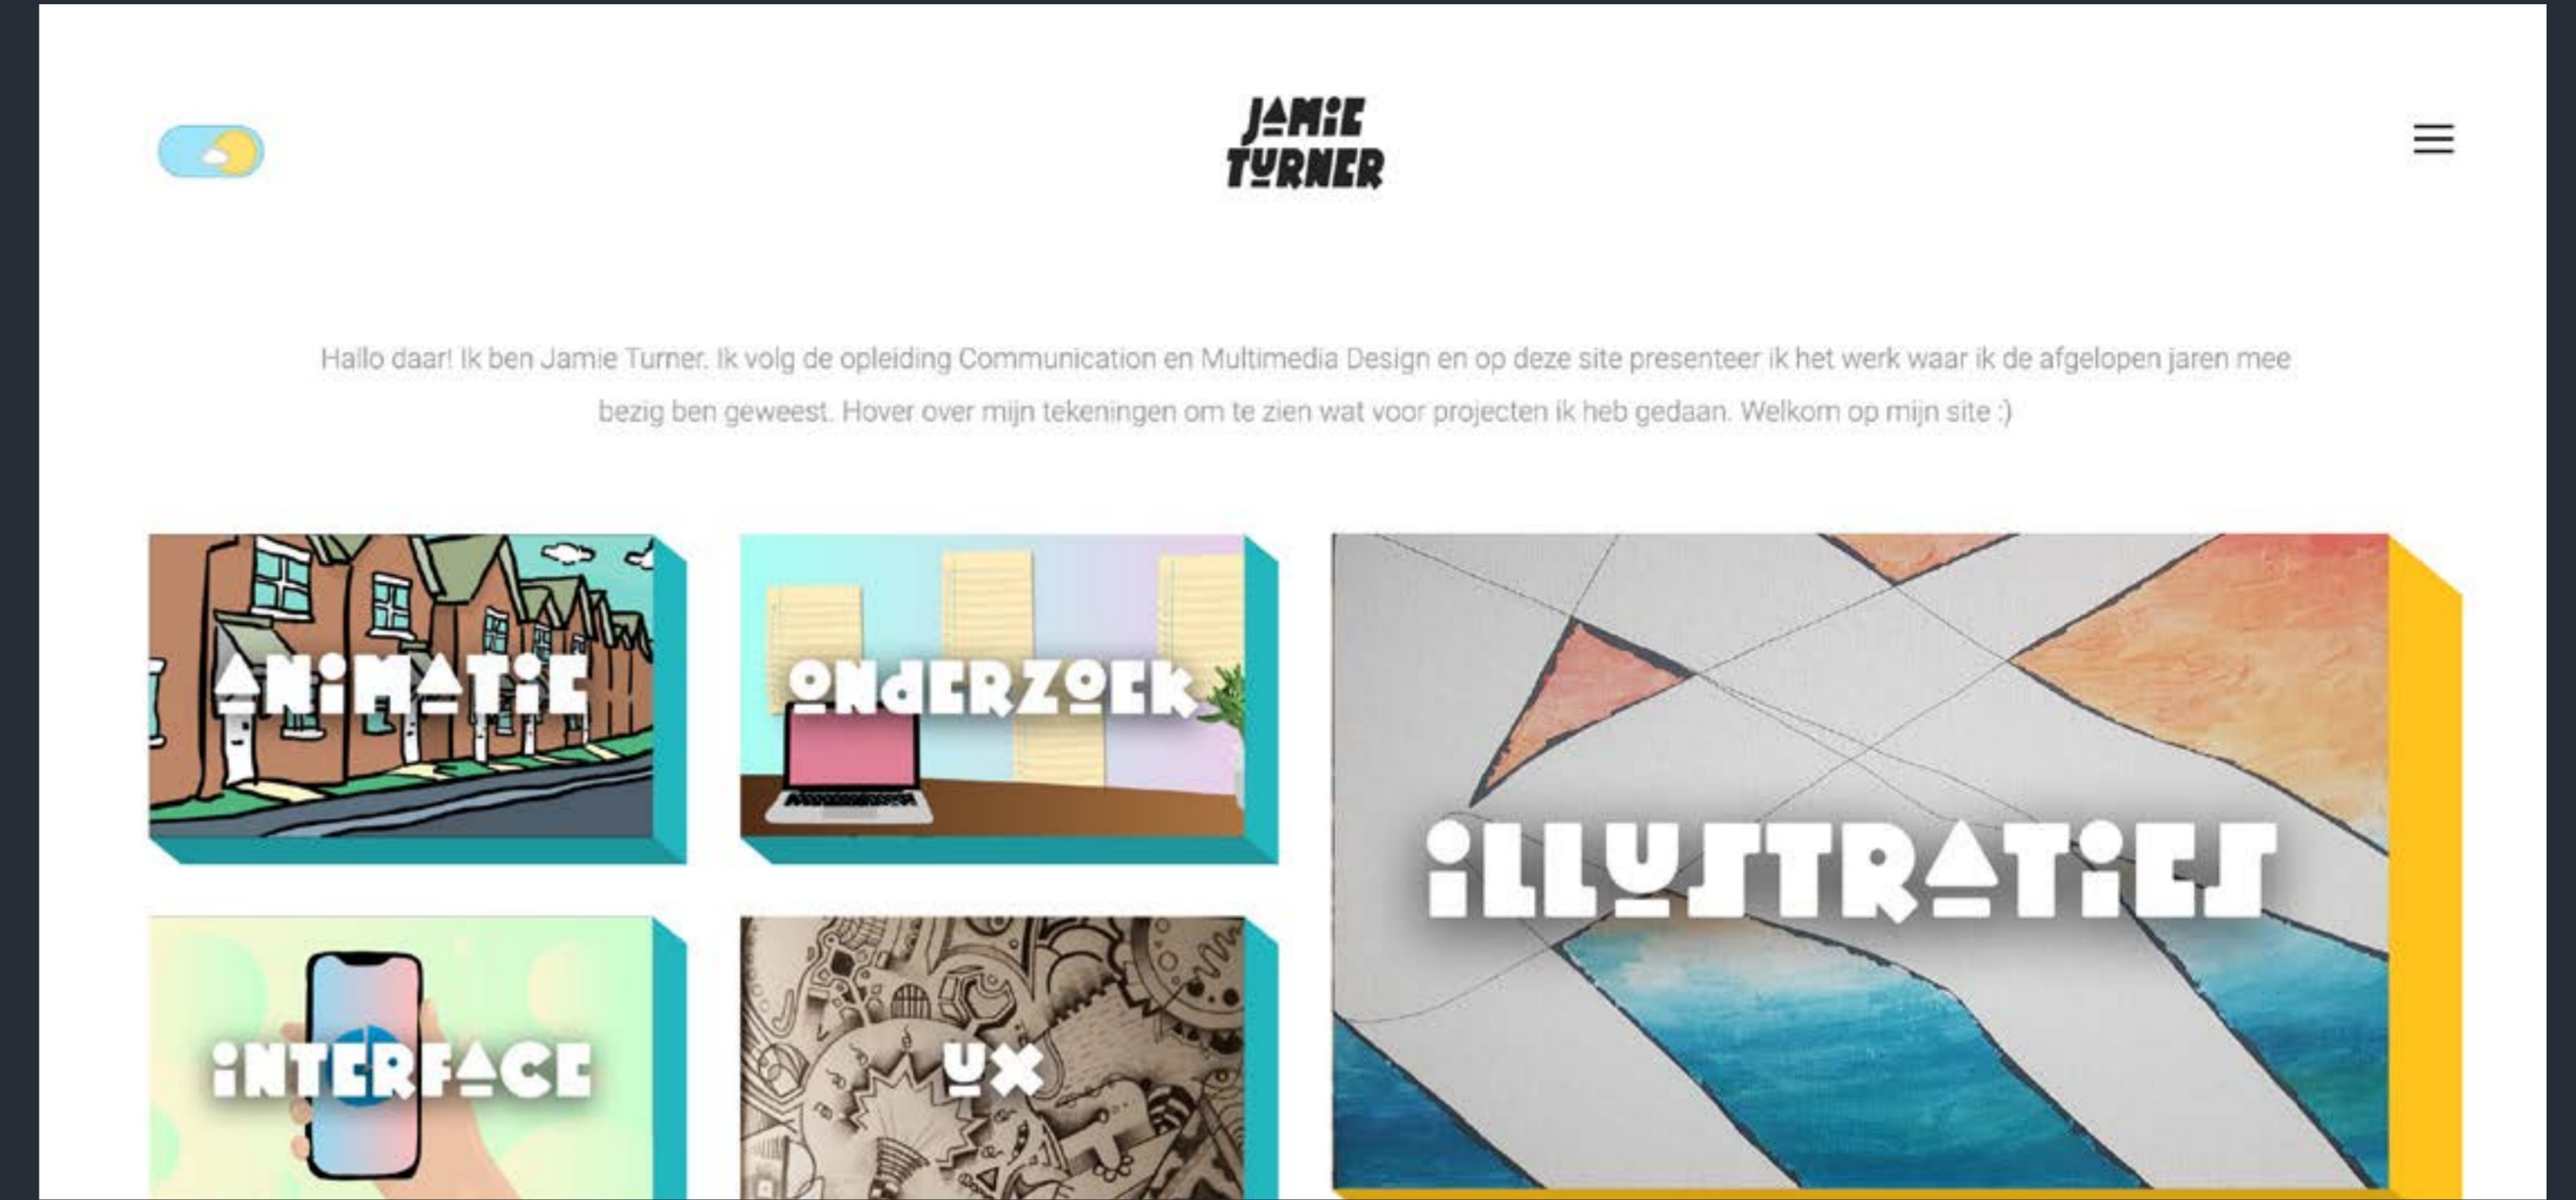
JAMIE TURNER

Hallo daar! Ik ben Jamie Turner. Ik volg de opleiding Communication en Multimedia Design en op deze site presenteer ik het werk waar ik de afgelopen jaren mee bezig ben geweest. Hover over mijn tekeningen om te zien wat voor projecten ik heb gedaan. Welkom op mijn site :)

ANIMATIE

ONDERZOEK

ILLUSTRATIES

INTERFACE

UX